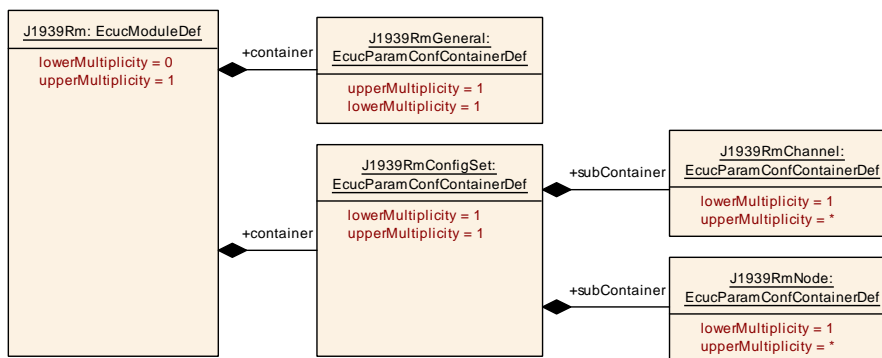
J1939Rm: EcucModuleDef

lowerMultiplicity = 0
upperMultiplicity = 1

+container

J1939RmGeneral: EcucParamConfContainerDef

upperMultiplicity = 1
lowerMultiplicity = 1

+container

J1939RmConfigSet: EcucParamConfContainerDef

lowerMultiplicity = 1
upperMultiplicity = 1

+subContainer

J1939RmChannel: EcucParamConfContainerDef

lowerMultiplicity = 1
upperMultiplicity = *

+subContainer

J1939RmNode: EcucParamConfContainerDef

lowerMultiplicity = 1
upperMultiplicity = *